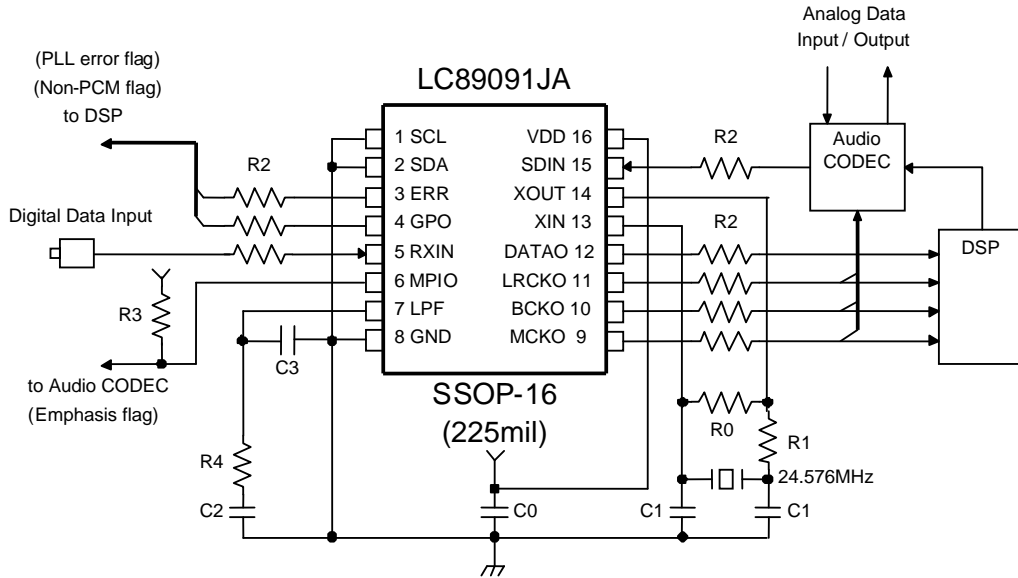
Analog Data
Input / Output

(PLL error flag)
(Non-PCM flag)
to DSP

LC89091JA

1 SCL
2 SDA
3 ERR
4 GPO
5 RXIN
6 MPIO
7 LPF
8 GND

VDD 16
SDIN 15
XOUT 14
XIN 13
DATAO 12
LRCKO 11
BCKO 10
MCKO 9

R2
R2
R2

Audio CODEC

DSP

Digital Data Input

R3

to Audio CODEC
(Emphasis flag)

C3

SSOP-16
(225mil)

R0
R1
24.576MHz

R4

C2
C0
C1
C1